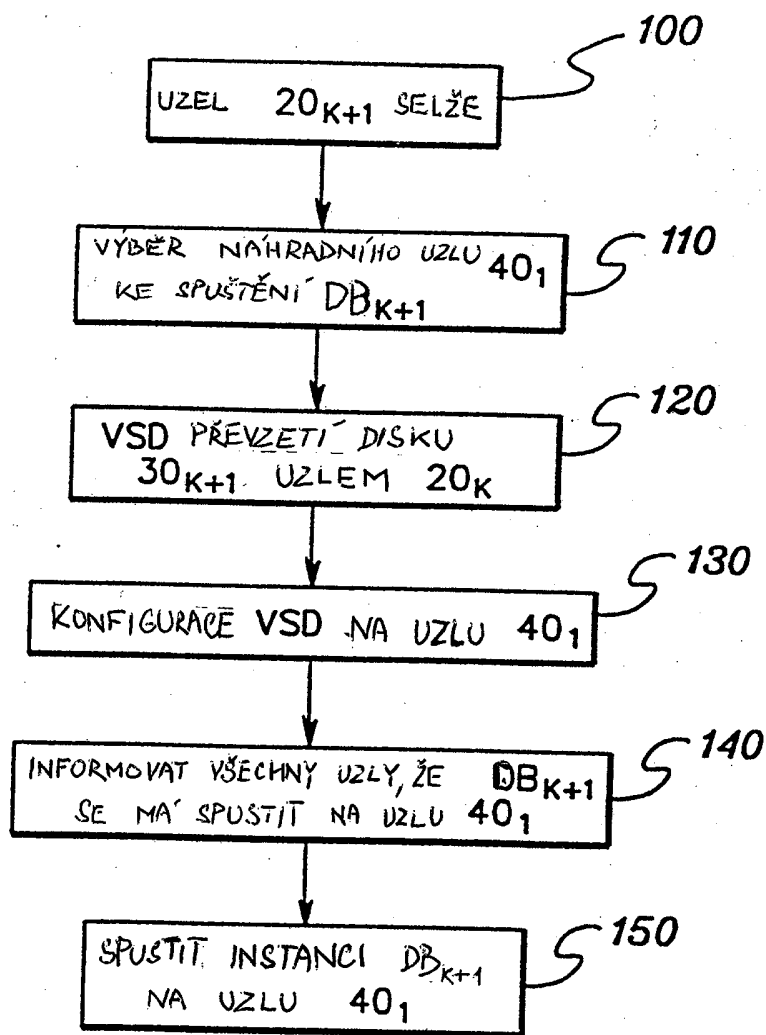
100

UZEL $20_{K+1}$ SELŽE

110

VÝBĚR NÁHRADNÍHO UZLU $40_1$ KE SPUŠTĚNÍ $DB_{K+1}$

120

VSD PŘEVZETÍ DISKU $30_{K+1}$ UZLEM $20_K$

130

KONFIGURACE VSD NA UZLU $40_1$

140

INFORMOVAT VŠECHNY UZLY, ŽE $DB_{K+1}$ SE MÁ SPUSTIT NA UZLU $40_1$

150

SPUSTIT INSTANCI $DB_{K+1}$ NA UZLU $40_1$